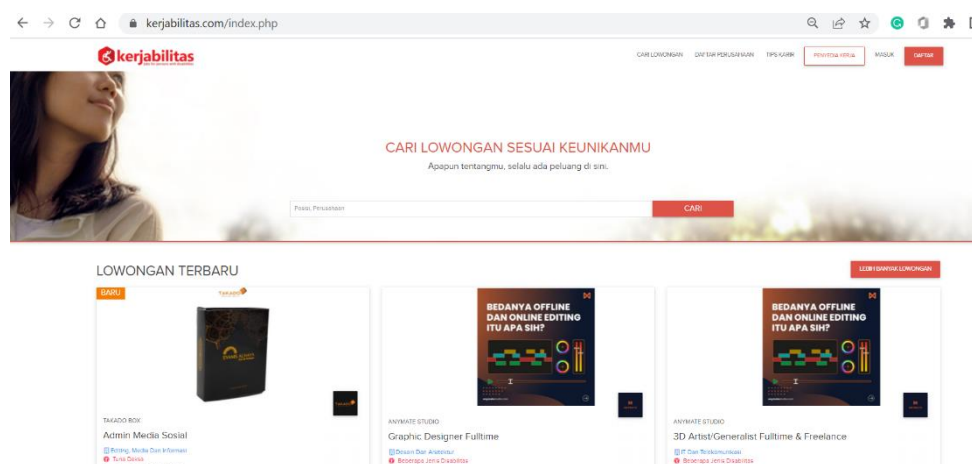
kerjabilitas.com/index.php

kerjabilitas

CARI LOWONGAN DAFTAR PERUSAHAAN TIPS KARIR PENYEDIA KERJA MASUK DAFTAR

CARI LOWONGAN SESUAI KEUNIKANMU

Apapun tentangmu, selalu ada peluang di sini.

Posisi, Perusahaan

CARI

LOWONGAN TERBARU

LEBIH BANYAK LOWONGAN

BARU

Takado

TAKADO BOX

Admin Media Sosial

Editing, Media Dan Informasi

Tuna Daksa

BEDANYA OFFLINE DAN ONLINE EDITING ITU APA SIH?

ANYMATE STUDIO

Graphic Designer Fulltime

Desain Dan Arsitektur

Beberapa Jenis Disabilitas

BEDANYA OFFLINE DAN ONLINE EDITING ITU APA SIH?

ANYMATE STUDIO

3D Artist/Generalist Fulltime & Freelance

IT Dan Telekomunikasi

Beberapa Jenis Disabilitas